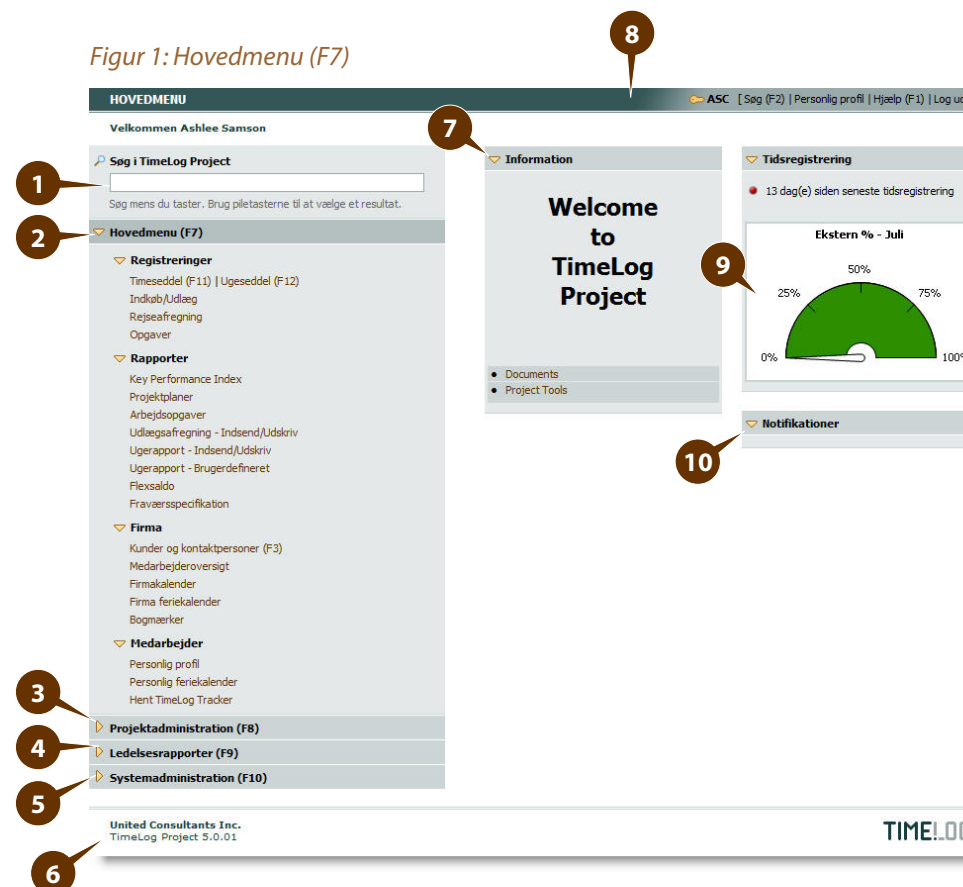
Figur 1: Hovedmenu (F7)

8

HOVEDMENU

ASC [ Søg (F2) | Personlig profil | Hjælp (F1) | Log ud

Velkommen Ashlee Samson

7

Information

Tidsregistrering

Søg i TimeLog Project

1

Søg mens du taster. Brug piletasterne til at vælge et resultat.

2

Hovedmenu (F7)

Registreringer
Timeseddel (F11) | Ugeseddel (F12)
Indkøb/Udlæg
Rejseafregning
Opgaver

Rapporter
Key Performance Index
Projektplaner
Arbejdsopgaver
Udlægsafregning - Indsend/Udskriv
Ugerapport - Indsend/Udskriv
Ugerapport - Brugerdefineret
Flexsaldo
Fraværsspecifikation

Firma
Kunder og kontaktpersoner (F3)
Medarbejderoversigt
Firmakalender
Firma feriekalender
Bogmærker

Medarbejder
Personlig profil
Personlig feriekalender
Hent TimeLog Tracker

3

Projektadministration (F8)

4

Ledelsesrapporter (F9)

5

Systemadministration (F10)

Welcome to TimeLog Project

Documents
Project Tools

13 dag(e) siden seneste tidsregistrering

Ekstern % - Juli

9

50%
25%
75%
0%
100%

Notifikationer

10

United Consultants Inc.
TimeLog Project 5.0.01

6

TIME!LO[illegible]